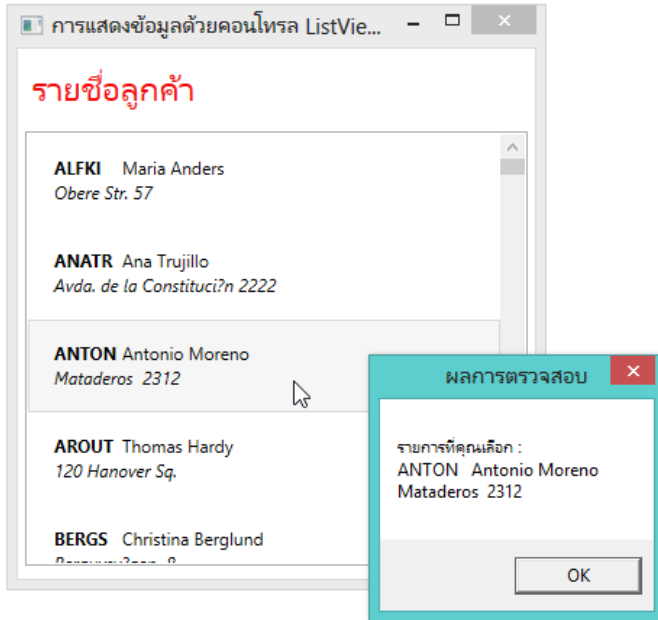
การแสดงข้อมูลด้วยคอนโทรล ListVie...

รายชื่อลูกค้า

ALFKI Maria Anders
Obere Str. 57

ANATR Ana Trujillo
Avda. de la Constituci?n 2222

ANTON Antonio Moreno
Mataderos 2312

AROUT Thomas Hardy
120 Hanover Sq.

BERGS Christina Berglund
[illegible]

ผลการตรวจสอบ

รายการที่คุณเลือก :
ANTON Antonio Moreno
Mataderos 2312

OK